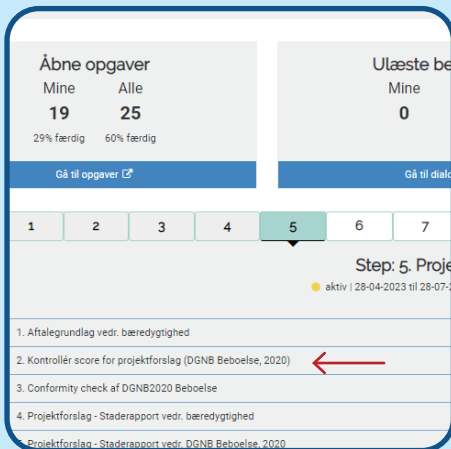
Åbne opgaver
Mine 19 29% færdig
Alle 25 60% færdig
Gå til opgaver

Ulæste be
Mine 0
Gå til dialo

1 2 3 4 5 6 7

Step: 5. Proje
aktiv | 28-04-2023 til 28-07-2

1. Aftalegrundlag vedr. bæredygtighed
2. Kontrollér score for projektforslag (DGNB Beboelse, 2020)
3. Conformity check af DGNB2020 Beboelse
4. Projektforslag - Staderapport vedr. bæredygtighed
5. Projektforslag - Staderapport vedr. DGNB Beboelse, 2020